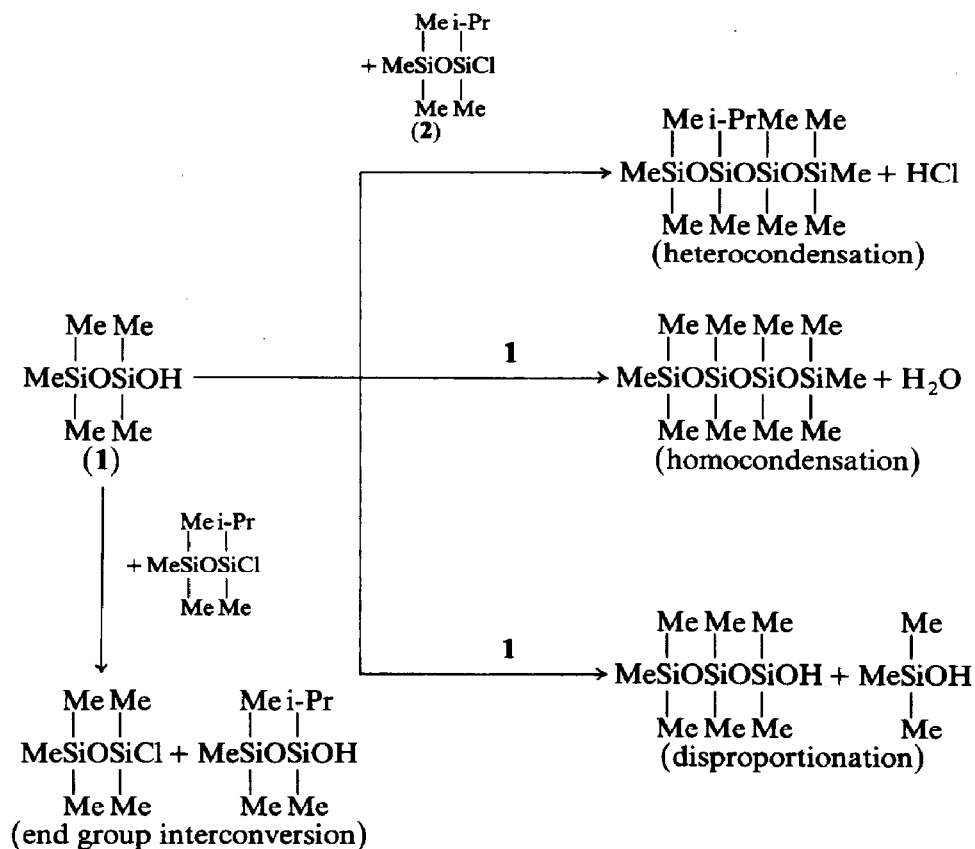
Me i-Pr
+ MeSiOSiCl
Me Me
(2)

Me i-PrMe Me
MeSiOSiOSiOSiMe + HCl
Me Me Me Me
(heterocondensation)

Me Me
MeSiOSiOH
Me Me
(1)

1

Me Me Me Me
MeSiOSiOSiOSiMe + $H_2O$
Me Me Me Me
(homocondensation)

Me i-Pr
+ MeSiOSiCl
Me Me

1

Me Me Me
MeSiOSiOSiOH + MeSiOH
Me Me Me
(disproportionation)

Me
Me

Me Me
MeSiOSiCl + MeSiOSiOH
Me Me

Me i-Pr
Me Me
(end group interconversion)